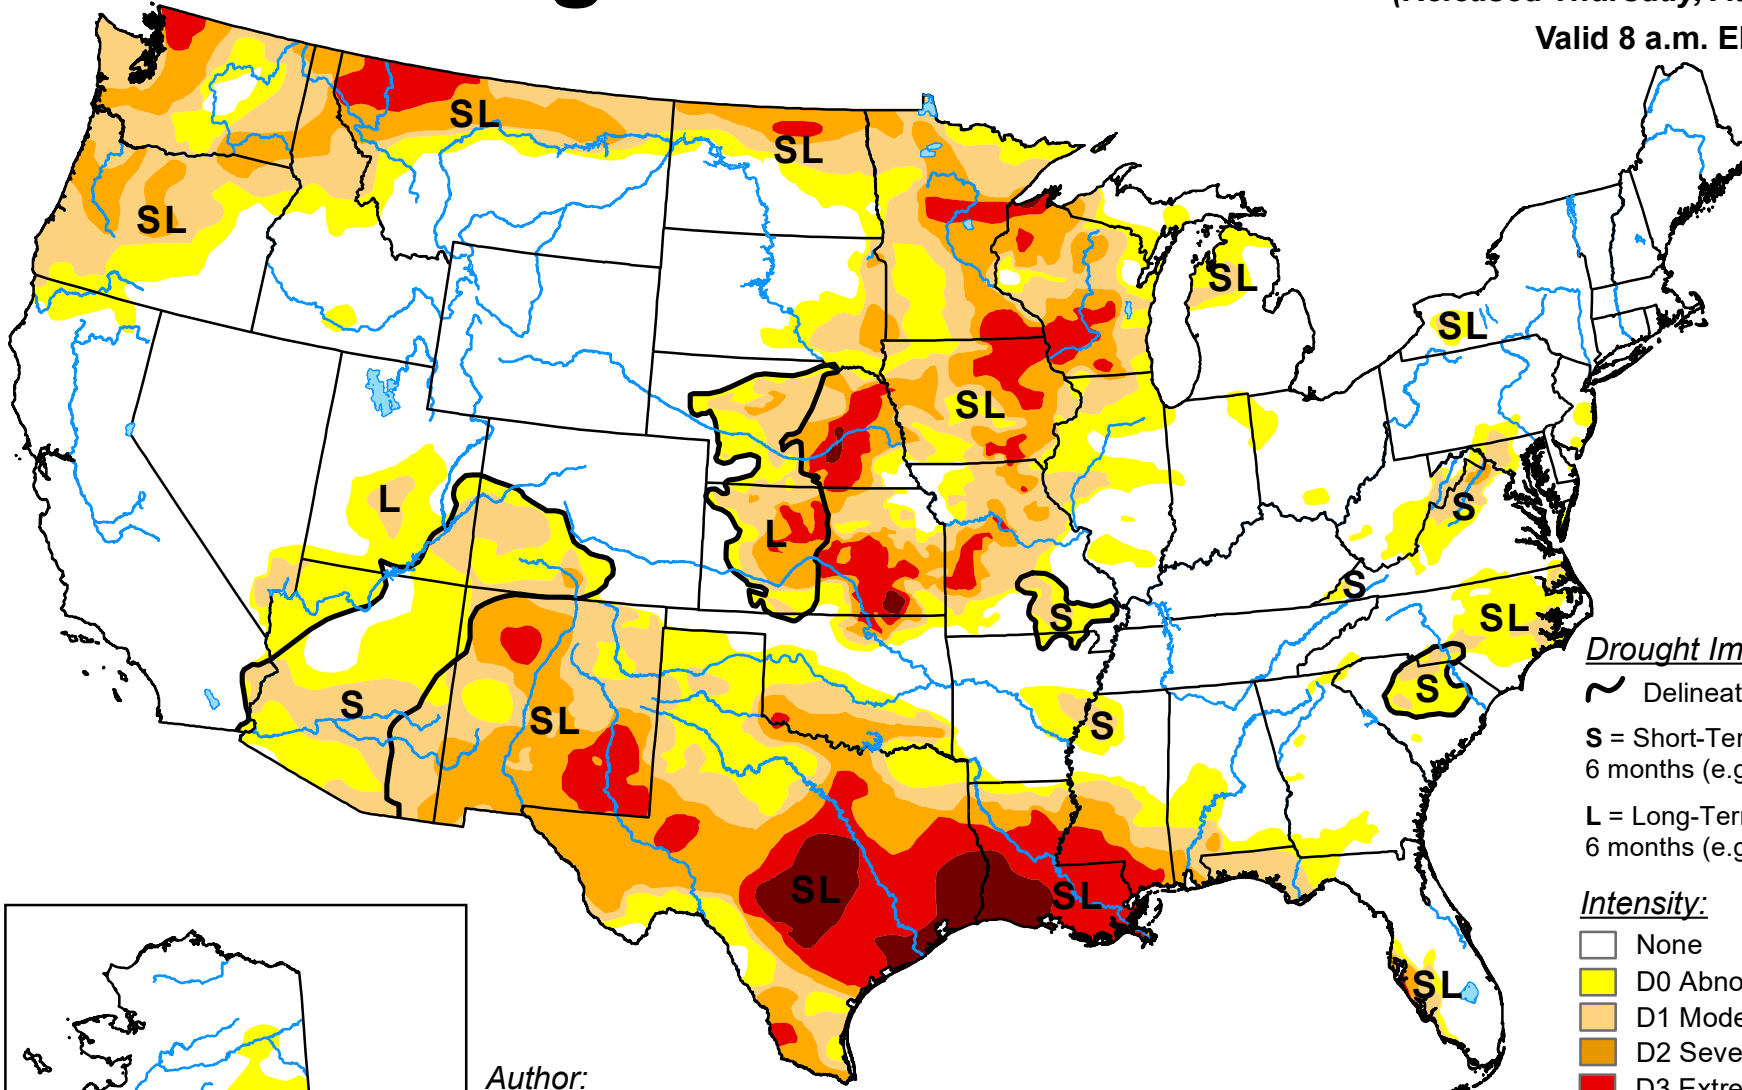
Valid 8 a.m. E

SL
SL
SL
SL
SL
SL
L
L
S
SL
S
SL
SL
S
S
S
SL
SL
S
SL
SL

Drought Im
Delineat
S = Short-Ter
6 months (e.g
L = Long-Ter
6 months (e.g

Intensity:
None
D0 Abno
D1 Mode
D2 Seve
D3 Extre

Author: